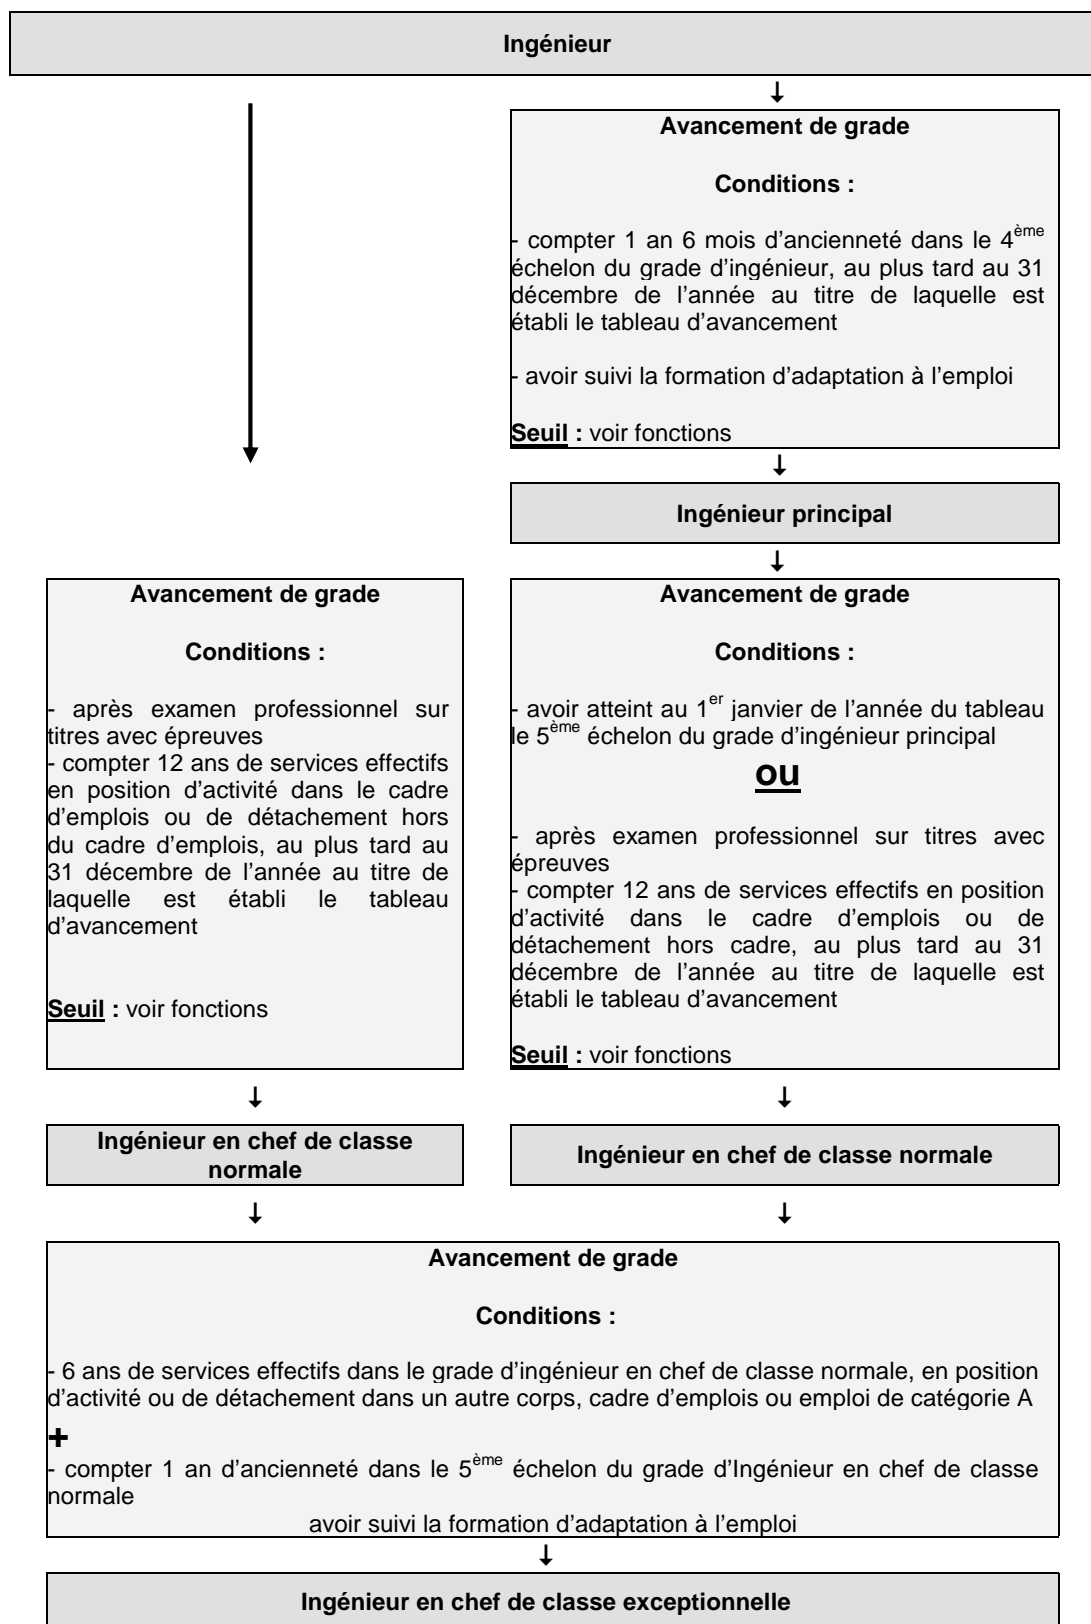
Ingénieur

Avancement de grade

Conditions :

- compter 1 an 6 mois d'ancienneté dans le 4$^{ème}$ échelon du grade d'ingénieur, au plus tard au 31 décembre de l'année au titre de laquelle est établi le tableau d'avancement

- avoir suivi la formation d'adaptation à l'emploi

Seuil : voir fonctions

Ingénieur principal

Avancement de grade

Conditions :

- après examen professionnel sur titres avec épreuves
- compter 12 ans de services effectifs en position d'activité dans le cadre d'emplois ou de détachement hors du cadre d'emplois, au plus tard au 31 décembre de l'année au titre de laquelle est établi le tableau d'avancement

Seuil : voir fonctions

Avancement de grade

Conditions :

- avoir atteint au 1$^{er}$ janvier de l'année du tableau le 5$^{ème}$ échelon du grade d'ingénieur principal

ou

- après examen professionnel sur titres avec épreuves
- compter 12 ans de services effectifs en position d'activité dans le cadre d'emplois ou de détachement hors cadre, au plus tard au 31 décembre de l'année au titre de laquelle est établi le tableau d'avancement

Seuil : voir fonctions

Ingénieur en chef de classe normale

Ingénieur en chef de classe normale

Avancement de grade

Conditions :

- 6 ans de services effectifs dans le grade d'ingénieur en chef de classe normale, en position d'activité ou de détachement dans un autre corps, cadre d'emplois ou emploi de catégorie A

+

- compter 1 an d'ancienneté dans le 5$^{ème}$ échelon du grade d'Ingénieur en chef de classe normale

avoir suivi la formation d'adaptation à l'emploi

Ingénieur en chef de classe exceptionnelle